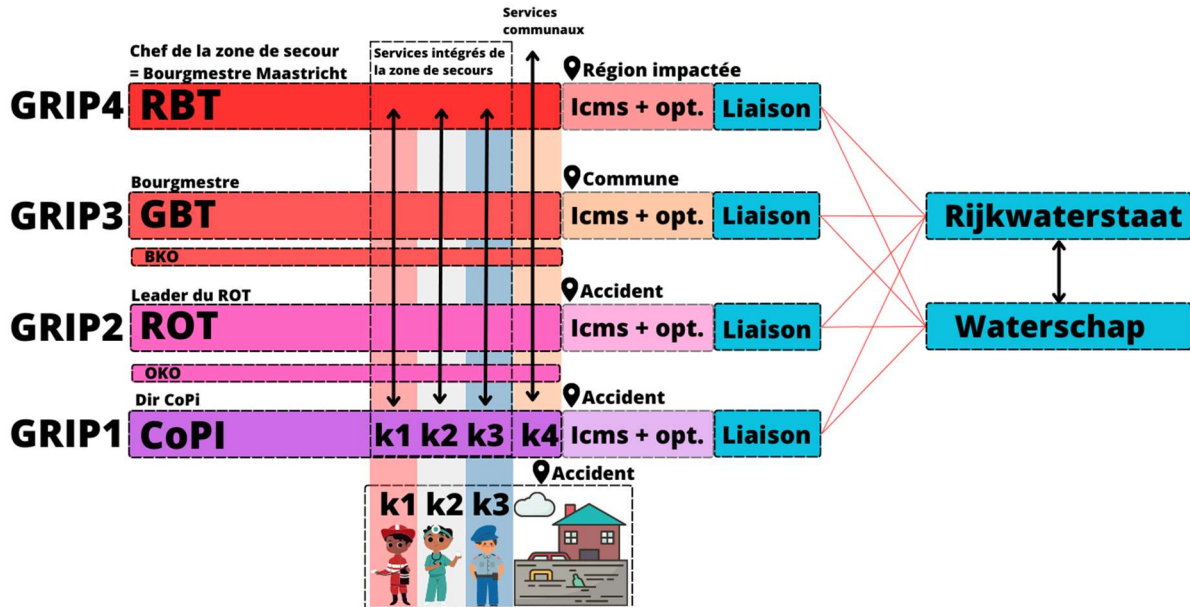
Services communaux

Chef de la zone de secour
= Bourgmestre Maastricht

Services intégrés de la zone de secours

Région impactée

GRIP4 RBT

Icms + opt.

Liaison

Bourgmestre

Commune

GRIP3 GBT

Icms + opt.

Liaison

Rijkwaterstaat

BKO

Leader du ROT

Accident

GRIP2 ROT

Icms + opt.

Liaison

Waterschap

OKO

Dir CoPi

Accident

GRIP1 CoPI

k1 k2 k3 k4

Icms + opt.

Liaison

Accident

k1 k2 k3